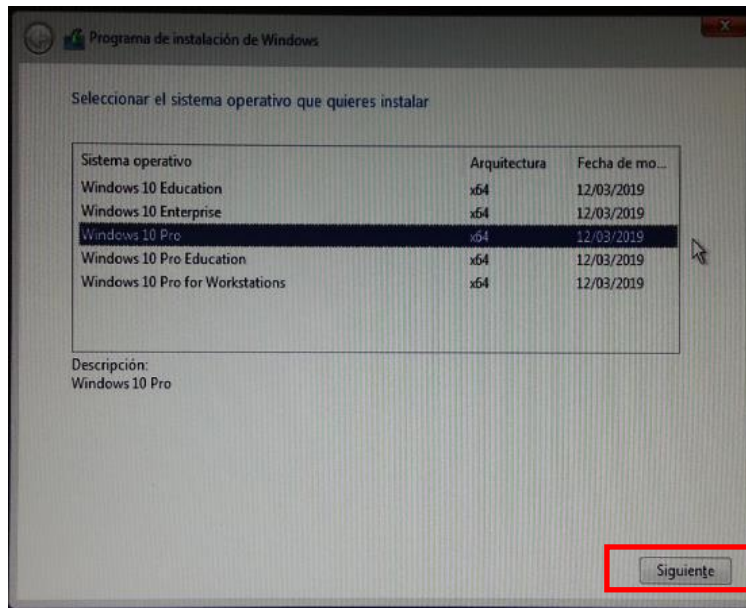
Programa de instalación de Windows

Seleccionar el sistema operativo que quieres instalar

| Sistema operativo | Arquitectura | Fecha de mo... |
|---|---|---|
| Windows 10 Education | x64 | 12/03/2019 |
| Windows 10 Enterprise | x64 | 12/03/2019 |
| Windows 10 Pro | x64 | 12/03/2019 |
| Windows 10 Pro Education | x64 | 12/03/2019 |
| Windows 10 Pro for Workstations | x64 | 12/03/2019 |

Descripción:
Windows 10 Pro

Siguiente